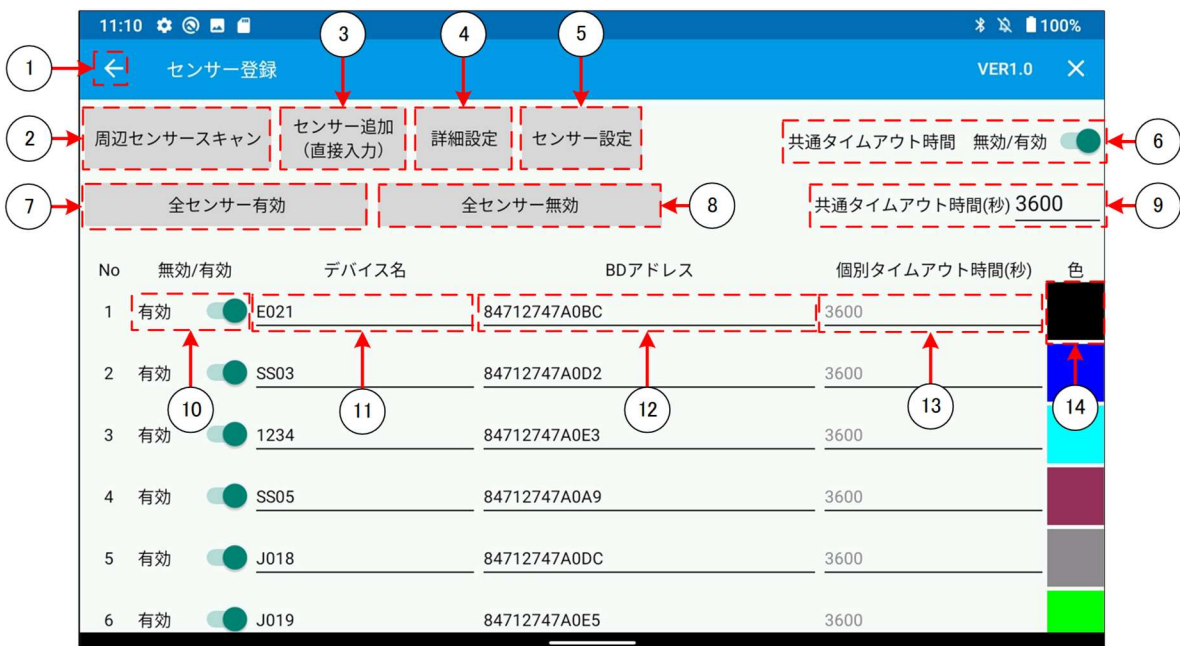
11:10 100%

1 ← センサー登録 VER1.0 ✕

2 周辺センサースキャン

3 センサー追加 (直接入力)

4 詳細設定

5 センサー設定

共通タイムアウト時間 無効/有効 6

7 全センサー有効

全センサー無効 8

共通タイムアウト時間(秒) 3600 9

| No | 無効/有効 | デバイス名 | BDアドレス | 個別タイムアウト時間(秒) | 色 |
|---|---|---|---|---|---|
| 1 | 有効 | E021 | 84712747A0BC | 3600 | |
| 2 | 有効 | SS03 | 84712747A0D2 | 3600 | |
| 3 | 有効 | 1234 | 84712747A0E3 | 3600 | |
| 4 | 有効 | SS05 | 84712747A0A9 | 3600 | |
| 5 | 有効 | J018 | 84712747A0DC | 3600 | |
| 6 | 有効 | J019 | 84712747A0E5 | 3600 | |

10 11 12 13 14